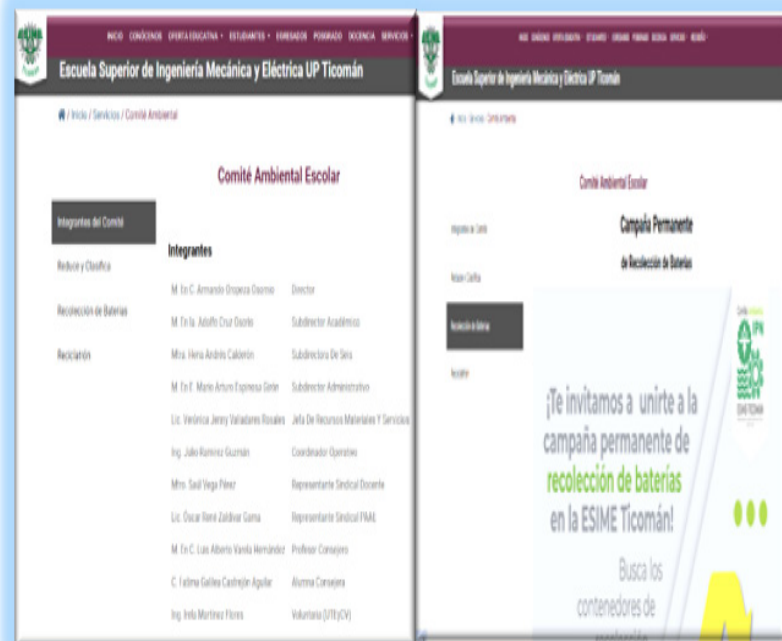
INICIO CONÓCENOS OFERTA EDUCATIVA ESTUDIANTES EGRESADOS POSGRADO DOCENCIA SERVICIOS

Escuela Superior de Ingeniería Mecánica y Eléctrica UP Ticomán

/ Inicio / Servicios / Comité Ambiental

Comité Ambiental Escolar

Integrantes del Comité

Reduce y Clasifica

Recolección de Baterías

Reciclarón

Integrantes

| | |
|---|---|
| M. En C. Armando Oropeza Osornio | Director |
| M. En Ia. Adolfo Cruz Osorio | Subdirector Académico |
| Mtra. Hena Andrés Calderón | Subdirectora De Sers |
| M. En E. Mario Arturo Espinosa Girón | Subdirector Administrativo |
| Lic. Verónica Jenny Valadares Rosales | Jefa De Recursos Materiales Y Servicios |
| Ing. Julio Ramírez Guzmán | Coordinador Operativo |
| Mtro. Saúl Vega Pérez | Representante Sindical Docente |
| Lic. Óscar René Zaldívar Gama | Representante Sindical PAAE |
| M. En C. Luis Alberto Varela Hernández | Profesor Consejero |
| C. Fátima Galilea Castrejón Aguilar | Alumna Consejera |
| Ing. Irela Martínez Flores | Voluntaria (UTEyCV) |

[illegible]

Escuela Superior de Ingeniería Mecánica y Eléctrica UP Ticomán

Inicio Servicios Comité Ambiental

Comité Ambiental Escolar

Integrantes del Comité

Reduce y Clasifica

Recolección de Baterías

Reciclarón

Campaña Permanente de Recolección de Baterías

IPN

ESIME TICOMÁN

¡Te invitamos a unirte a la campaña permanente de recolección de baterías en la ESIME Ticomán!

Busca los contenedores de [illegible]